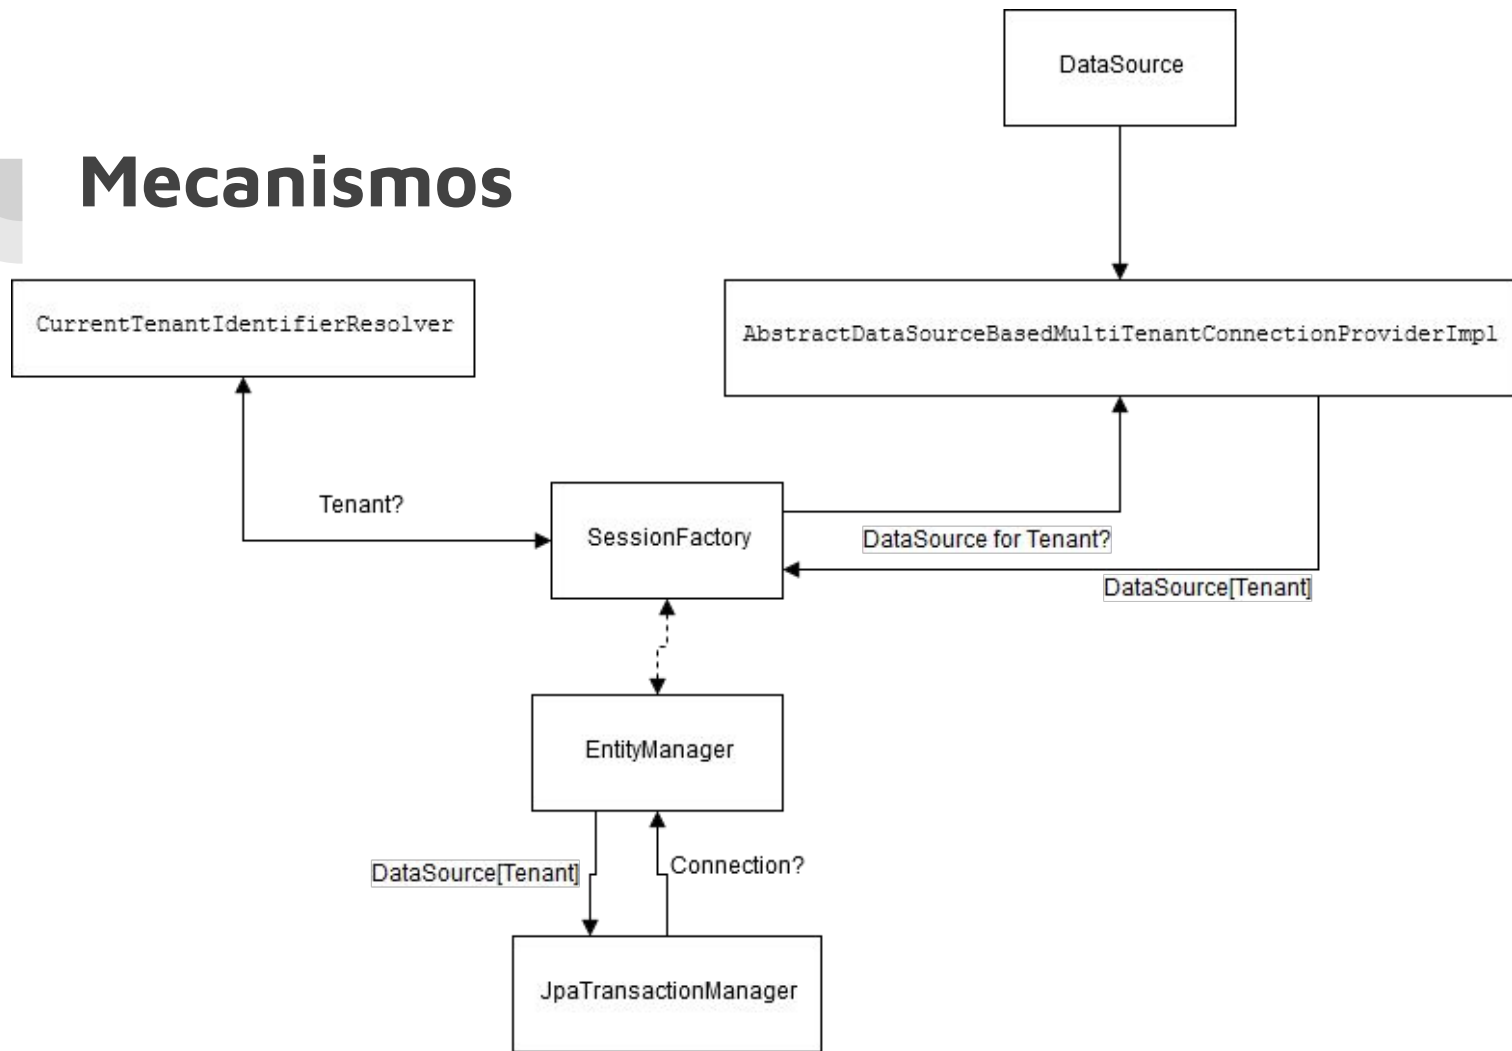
Mecanismos

DataSource

CurrentTenantIdentifierResolver

AbstractDataSourceBasedMultiTenantConnectionProviderImpl

Tenant?

SessionFactory

DataSource for Tenant?

DataSource[Tenant]

EntityManager

DataSource[Tenant]

Connection?

JpaTransactionManager